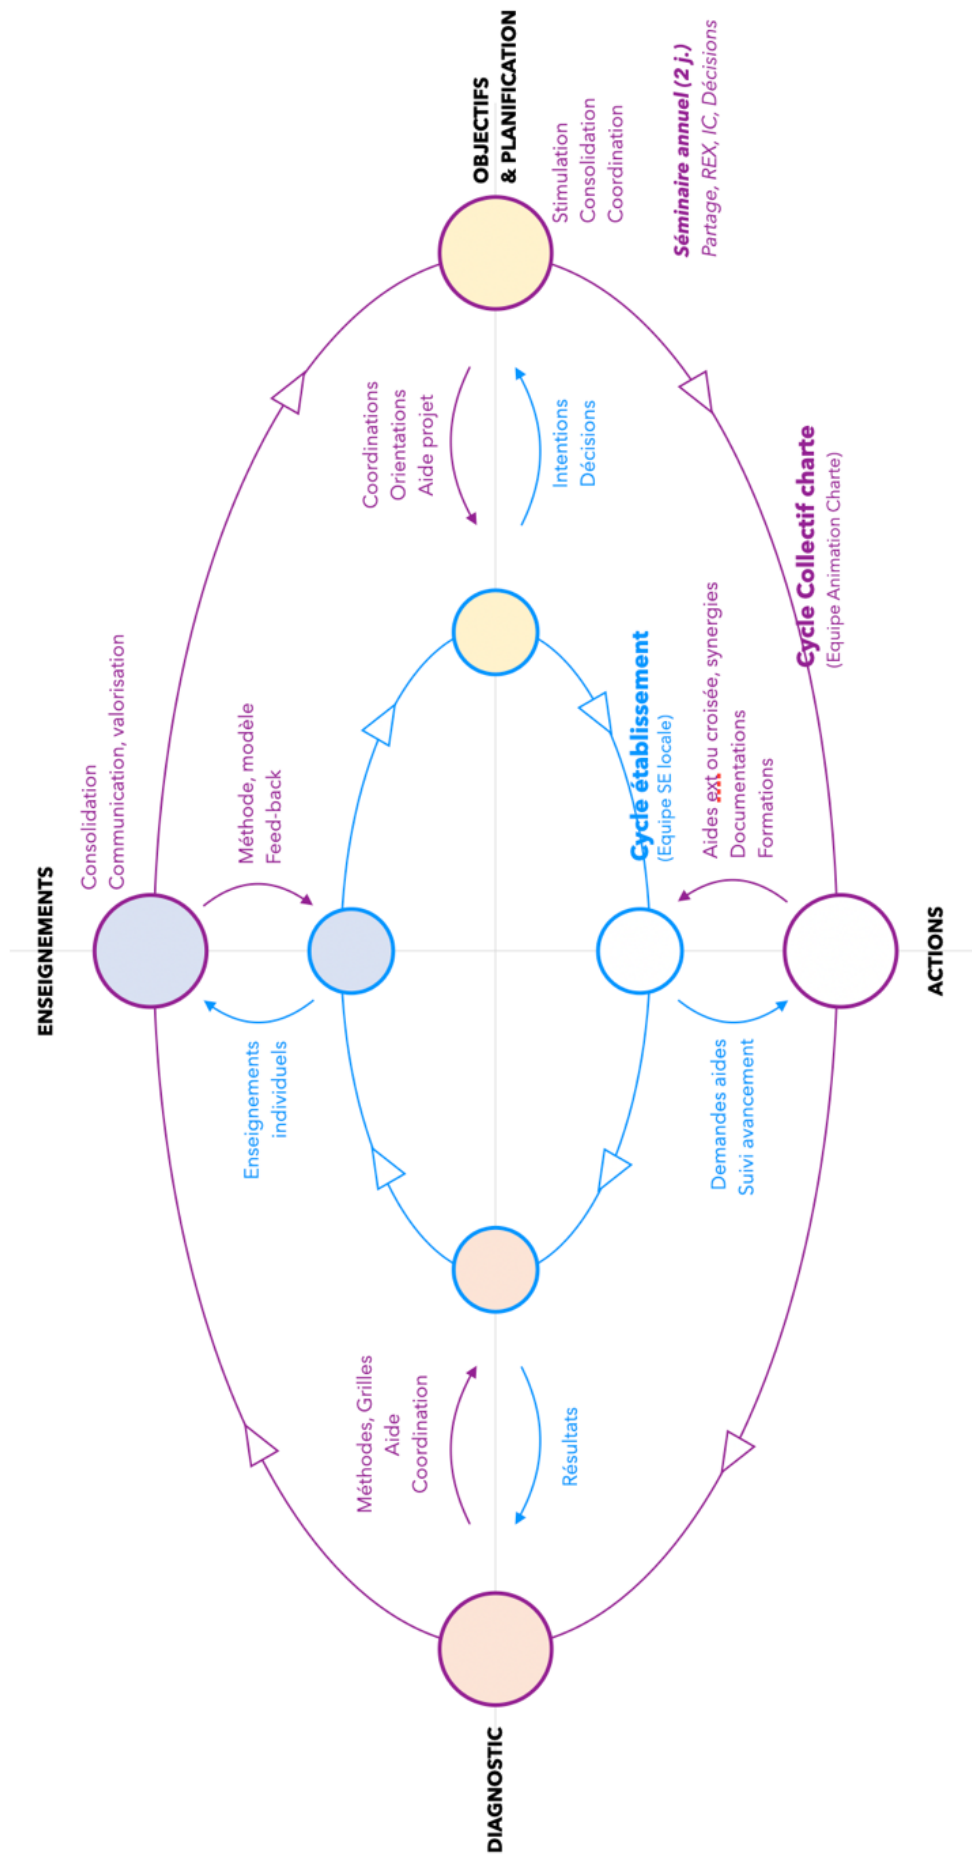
OBJECTIFS
& PLANIFICATION

Stimulation
Consolidation
Coordination

Séminaire annuel (2 j.)
Partage, REX, IC, Décisions

Coordinations
Orientations
Aide projet

Intentions
Décisions

Cycle Collectif charte
(Equipe Animation Charte)

Cycle établissement
(Equipe SE locale)

Aides ext ou croisée, synergies
Documentations
Formations

ENSEIGNEMENTS

Consolidation
Communication, valorisation

Méthode, modèle
Feed-back

ACTIONS

Enseignements individuels

Demandes aides
Suivi avancement

Méthodes, Grilles
Aide
Coordination

Résultats

DIAGNOSTIC